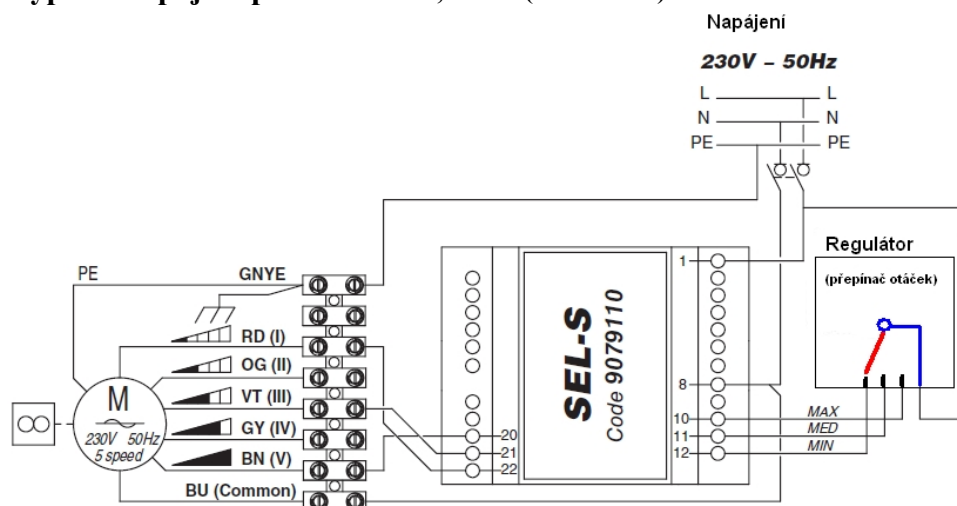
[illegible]

Napájení

230V – 50Hz

L
N
PE
L
N
PE

Regulátor

(přepínač otáček)

PE

GNYE

RD (I)

OG (II)

VT (III)

GY (IV)

BN (V)

BU (Common)

M

230V 50Hz
5 speed

SEL-S
Code 9079110

1
8
10
11
12
20
21
22

MAX
MED
MIN